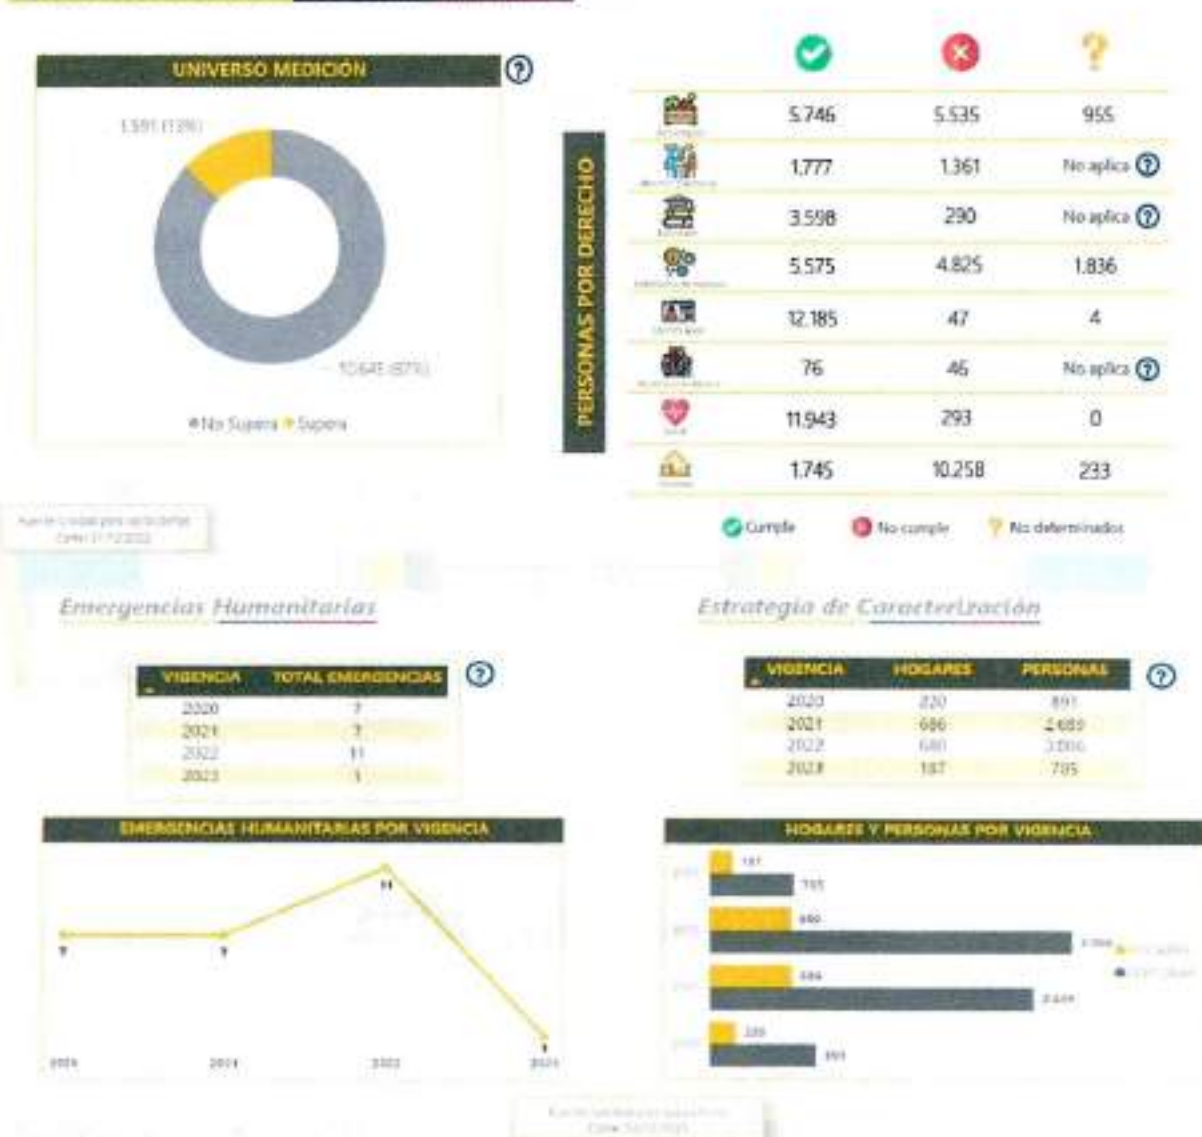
UNIVERSO MEDICIÓN

1.591 (13%)

10.645 (87%)

● No Supera ● Supera

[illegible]

PERSONAS POR DERECHO

| | | | |
|---|---|---|---|
| | 5.746 | 5.535 | 955 |
| | 1.777 | 1.361 | No aplica |
| | 3.598 | 290 | No aplica |
| | 5.575 | 4.825 | 1.836 |
| | 12.185 | 47 | 4 |
| | 76 | 46 | No aplica |
| | 11.943 | 293 | 0 |
| | 1.745 | 10.258 | 233 |

Cumple  No cumple  No determinados

Emergencias Humanitarias

| VIGENCIA | TOTAL EMERGENCIAS |
|---|---|
| 2020 | 7 |
| 2021 | 7 |
| 2022 | 11 |
| 2023 | 1 |

EMERGENCIAS HUMANITARIAS POR VIGENCIA

7 7 11 1

2020 2021 2022 2023

Estrategia de Caracterización

| VIGENCIA | HOGARES | PERSONAS |
|---|---|---|
| 2020 | 220 | 891 |
| 2021 | 686 | 2.489 |
| 2022 | 680 | 3.066 |
| 2023 | 187 | 705 |

HOGARES Y PERSONAS POR VIGENCIA

187
705
680
3.066
686
2.489
220
891

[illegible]